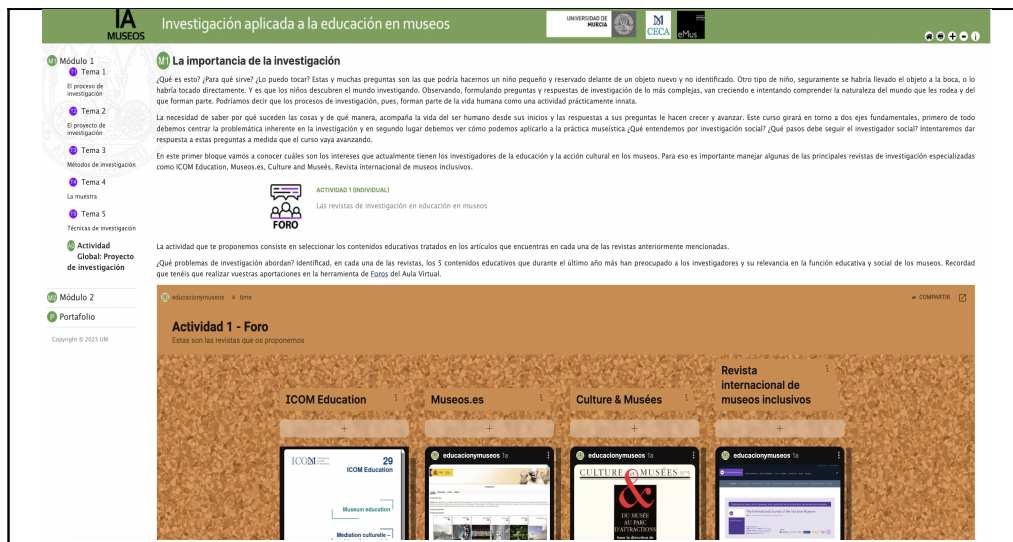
IA MUSEOS

Investigación aplicada a la educación en museos

UNIVERSIDAD DE MURCIA

CECA

eMus

Módulo 1
T1 Tema 1
El proceso de investigación
T2 Tema 2
El proyecto de investigación
T3 Tema 3
Métodos de investigación
T4 Tema 4
La muestra
T5 Tema 5
Técnicas de investigación
AG Actividad Global: Proyecto de investigación
M2 Módulo 2
P Portafolio
Copyright © 2023 UM

M1 La importancia de la investigación

¿Qué es esto? ¿Para qué sirve? ¿Lo puedo tocar? Estas y muchas preguntas son las que podría hacernos un niño pequeño y reservado delante de un objeto nuevo y no identificado. Otro tipo de niño, seguramente se habría llevado el objeto a la boca, o lo habría tocado directamente. Y es que los niños descubren el mundo investigando. Observando, formulando preguntas y respuestas de investigación de lo más complejas, van creciendo e intentando comprender la naturaleza del mundo que les rodea y del que forman parte. Podríamos decir que los procesos de investigación, pues, forman parte de la vida humana como una actividad prácticamente innata.

La necesidad de saber por qué suceden las cosas y de qué manera, acompaña la vida del ser humano desde sus inicios y las respuestas a sus preguntas le hacen crecer y avanzar. Este curso girará en torno a dos ejes fundamentales, primero de todo debemos centrar la problemática inherente en la investigación y en segundo lugar debemos ver cómo podemos aplicarlo a la práctica museística ¿Qué entendemos por investigación social? ¿Qué pasos debe seguir el investigador social? Intentaremos dar respuesta a estas preguntas a medida que el curso vaya avanzando.

En este primer bloque vamos a conocer cuáles son los intereses que actualmente tienen los investigadores de la educación y la acción cultural en los museos. Para eso es importante manejar algunas de las principales revistas de investigación especializadas como ICOM Education, Museos.es, Culture and Museés, Revista internacional de museos inclusivos.

FORO

ACTIVIDAD 1 (INDIVIDUAL)
Las revistas de investigación en educación en museos

La actividad que te proponemos consiste en seleccionar los contenidos educativos tratados en los artículos que encuentras en cada una de las revistas anteriormente mencionadas.

¿Qué problemas de investigación abordan? Identificad, en cada una de las revistas, los 5 contenidos educativos que durante el último año más han preocupado a los investigadores y su relevancia en la función educativa y social de los museos. Recordad que tenéis que realizar vuestras aportaciones en la herramienta de Foros del Aula Virtual.

educacionymuseos • 6mo
COMPARTIR

Actividad 1 - Foro
Estas son las revistas que os proponemos

ICOM Education
Museos.es
Culture & Musées
Revista internacional de museos inclusivos

educacionymuseos 1a
educacionymuseos 1a
educacionymuseos 1a

ICOM 29 ICOM Education
Museum education
Médiation culturelle –

CULTURE & MUSÉES
DU MUSÉE AU PARC D'ATTRACTIONS